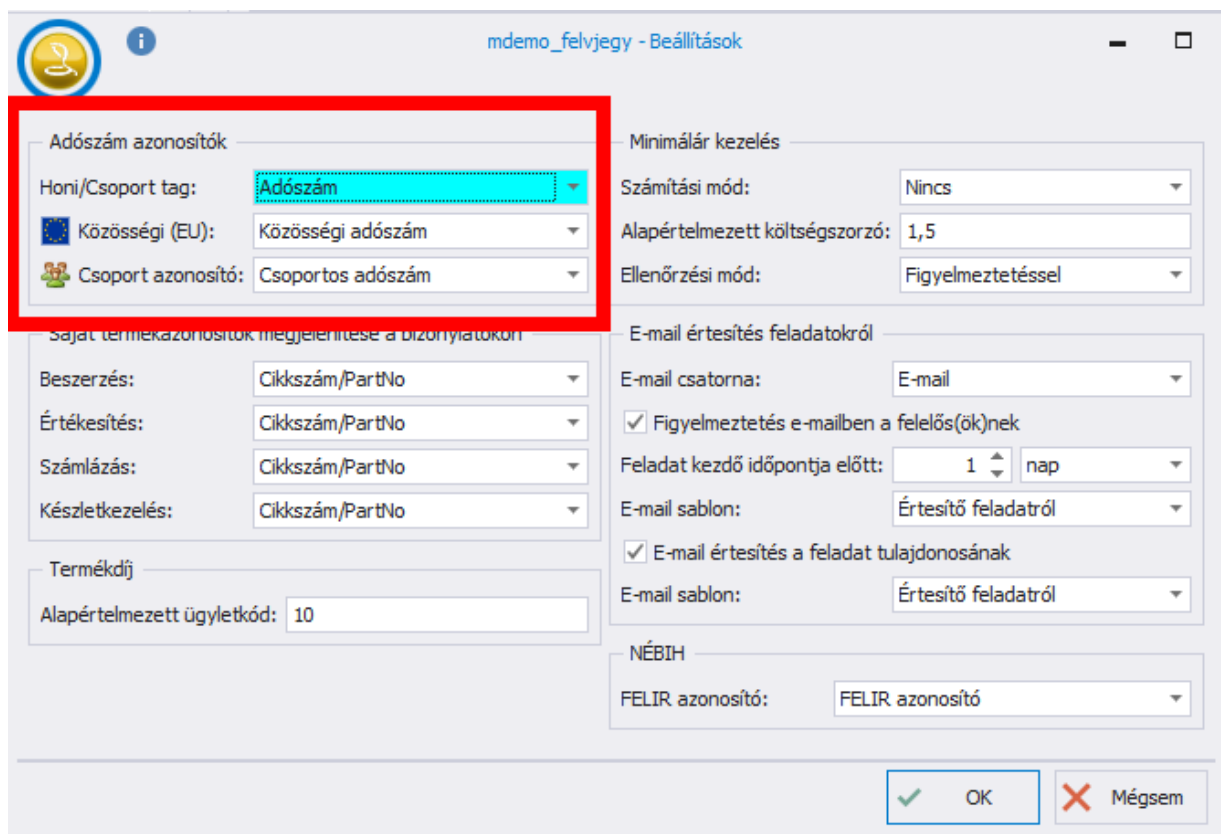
mdemo_felvjegy - Beállítások

Adószám azonosítók

Honi/Csoport tag: Adószám

Közösségi (EU): Közösségi adószám

Csoport azonosító: Csoportos adószám

Saját termékazonosítók megjelenítése a bizonylatokon

Beszerzés: Cikkszám/PartNo

Értékesítés: Cikkszám/PartNo

Számlázás: Cikkszám/PartNo

Készletkezelés: Cikkszám/PartNo

Termékdíj

Alapértelmezett ügyletkód: 10

Minimálár kezelés

Számítási mód: Nincs

Alapértelmezett költségszorzó: 1,5

Ellenőrzési mód: Figyelmeztetéssel

E-mail értesítés feladatokról

E-mail csatorna: E-mail

Figyelmeztetés e-mailben a felelős(ök)nek

Feladat kezdő időpontja előtt: 1 nap

E-mail sablon: Értesítő feladatról

E-mail értesítés a feladat tulajdonosának

E-mail sablon: Értesítő feladatról

NÉBIH

FELIR azonosító: FELIR azonosító

OK

Mégsem